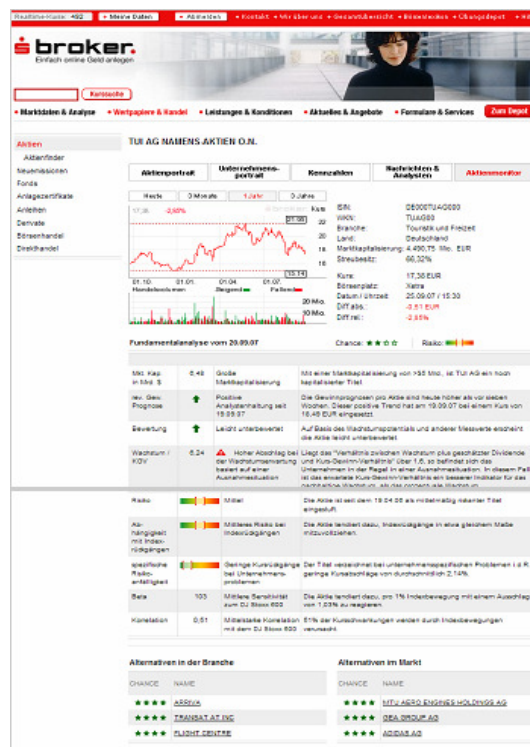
Realtime-Kurse: 492 | Meine Daten | Abmelden | Kontakt | Wir über uns | Gesamtübersicht | Brokerindex | Übungsdepot

S broker.
Einfach online Geld anlegen

Kurssuche

Marktdaten & Analyse | Wertpapiere & Handel | Leistungen & Konditionen | Aktuelles & Angebote | Formulare & Services | Zum Depot

Aktien
Aktienfinder
Neuemissionen
Fonds
Anlagezertifikate
Anleihen
Derivate
Börsenhandel
Direkthandel

TUI AG NAMENS-AKTIEN O.N.

Aktienportrait | Unternehmens-portrait | Kennzahlen | Nachrichten & Analysen | Aktienmonitor

Heute | 3 Monate | 1 Jahr | 3 Jahre

17,38 -2,90% Kurs
21,98
20
18
16
15,14
01.10. 01.01. 01.04. 01.07.
Handelsvolumen Steigend Fallend
20 Mio.
10 Mio.

ISIN: DE000TUAG000
WKN: TUAG00
Branche: Touristik und Freizeit
Land: Deutschland
Marktkapitalisierung: 4.490,75 Mio. EUR
Streubesitz: 66,32%

Kurs: 17,38 EUR
Börsenplatz: Xetra
Datum / Uhrzeit: 25.09.07 / 15:30
Diff abs.: -0,51 EUR
Diff rel.: -2,85%

Fundamentalanalyse vom 20.09.07 Chance: Risiko:

| Mkt. Kap. in Mrd. $ | 6,49 | Große Marktkapitalisierung | Mit einer Marktkapitalisierung von >55 Mrd. ist TUI AG ein hoch kapitalisierter Titel. |
|---|---|---|---|
| rev. Gew. Prognose | | Positive Analystenhaltung seit 19.09.07 | Die Gewinnprognosen pro Aktie sind heute höher als vor sieben Wochen. Dieser positive Trend hat am 19.09.07 bei einem Kurs von 18,46 EUR eingesetzt. |
| Bewertung | | Leicht unterbewertet | Auf Basis des Wachstumspotentials und anderer Messwerte erscheint die Aktie leicht unterbewertet. |
| Wachstum / KGV | 6,24 | Hoher Abschlag bei der Wachstumsbewertung basiert auf einer Ausnahmesituation | Liegt das "Verhältnis zwischen Wachstum plus geschätzter Dividende und Kurs-Gewinn-Verhältnis" über 1,6, so befindet sich das Unternehmen in der Regel in einer Ausnahmesituation. In diesem Fall ist das einstige Kurs-Gewinn-Verhältnis ein besserer Indikator für die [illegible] |

| Risiko | | Mittel | Die Aktie ist seit dem 19.04.06 als mittelmäßig riskanter Titel eingestuft. |
|---|---|---|---|
| Ab-hängigkeit mit Index-rückgängen | | Mittleres Risiko bei Indexrückgängen | Die Aktie tendiert dazu, Indexrückgänge in etwa gleichem Maße mitzuvollziehen. |
| spezifische Risiko-anfälligkeit | | Geringe Kursrückgänge bei Unternehmens-problemen | Der Titel verzeichnet bei unternehmensspezifischen Problemen i.d.R. geringe Kursabschläge von durchschnittlich 2,14%. |
| Beta | 103 | Mittlere Sensitivität zum DJ Stoxx 600 | Die Aktie tendiert dazu, pro 1% Indexbewegung mit einem Ausschlag von 1,03% zu reagieren. |
| Korrelation | 0,51 | Mittelstarke Korrelation mit dem DJ Stoxx 600 | 51% der Kursschwankungen werden durch Indexbewegungen verursacht. |

Alternativen in der Branche
CHANCE NAME
★★★★ ARRIVA
★★★★ TRANSAT AT INC
★★★★ FLIGHT CENTRE

Alternativen im Markt
CHANCE NAME
★★★★ MTU AERO ENGINES HOLDINGS AG
★★★★ GEA GROUP AG
★★★★ ADIDAS AG